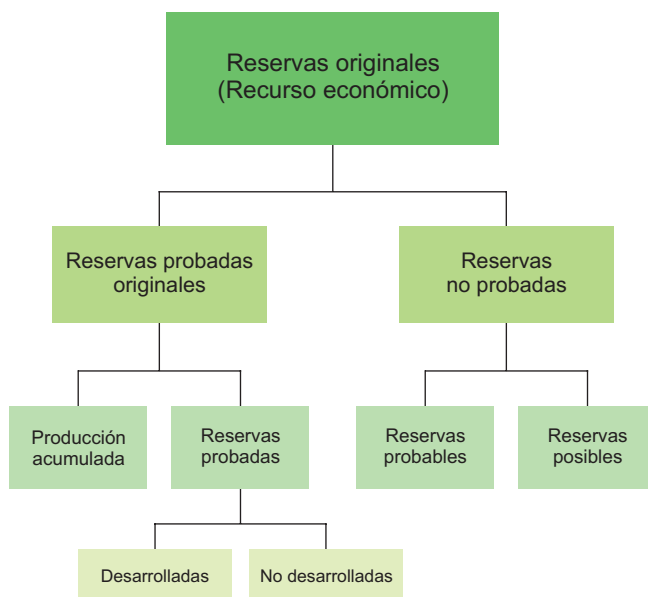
Reservas originales
(Recurso económico)

Reservas probadas originales

Reservas no probadas

Producción acumulada

Reservas probadas

Reservas probables

Reservas posibles

Desarrolladas

No desarrolladas